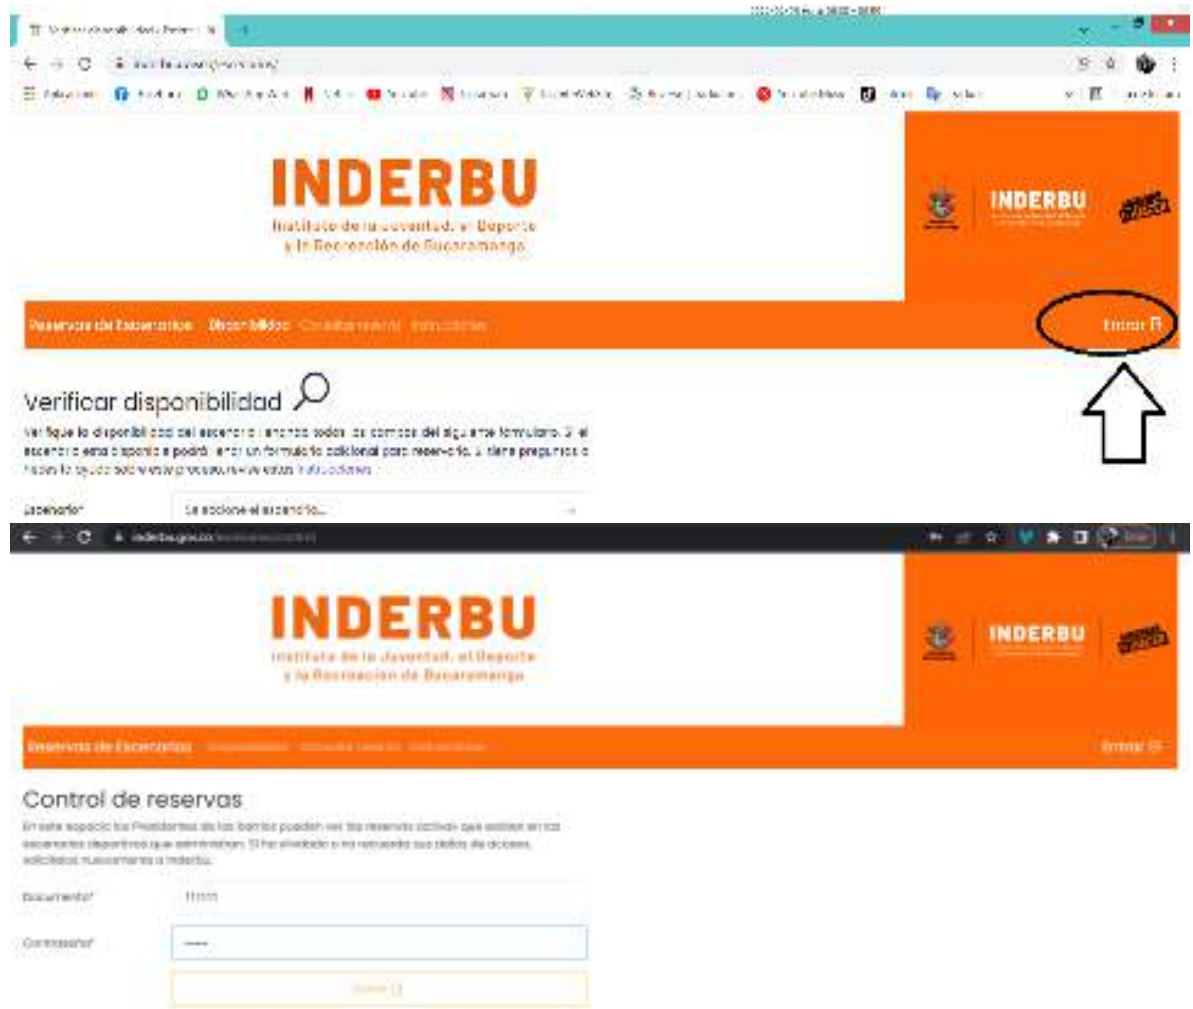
INDERBU

Instituto de la Juventud, el Deporte y la Recreación de Bucaramanga

INDERBU

Reservas de Escenarios Disponibilidad Consultar reserva Instrucciones

Entrar

Verificar disponibilidad

Verifique la disponibilidad del escenario llenando todos los campos del siguiente formulario. Si el escenario está disponible podrá llenar un formulario adicional para reservarlo. Si tiene preguntas o necesita ayuda sobre este proceso revise estas Instrucciones

Escenario* Seleccione el escenario...

inderbu.gov.co

INDERBU

Instituto de la Juventud, el Deporte y la Recreación de Bucaramanga

INDERBU

Reservas de Escenarios Disponibilidad Consultar reserva Instrucciones

Entrar

Control de reservas

En este espacio los Presidentes de los barrios pueden ver las reservas activas que existen en los escenarios deportivos que administran. Si ha olvidado o no recuerda sus datos de acceso, solicítelos nuevamente a Inderbu.

Documento* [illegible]

Contraseña* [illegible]

Entrar